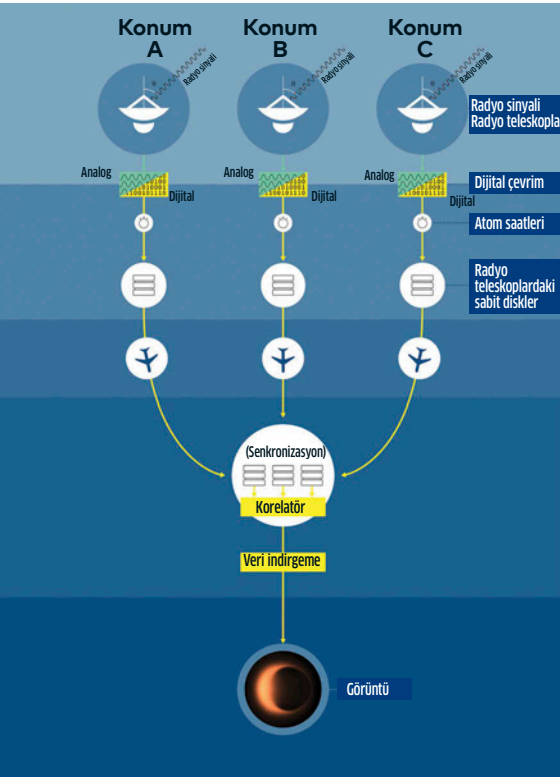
Konum A

Konum B

Konum C

Radyo sinyali

Radyo sinyali

Radyo sinyali

Radyo sinyali
Radyo teleskopla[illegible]

Analog

Dijital

Analog

Dijital

Analog

Dijital

Dijital çevrim

Atom saatleri

Radyo teleskoplardaki sabit diskler

(Senkronizasyon)

Korelatör

Veri indirgeme

Görüntü